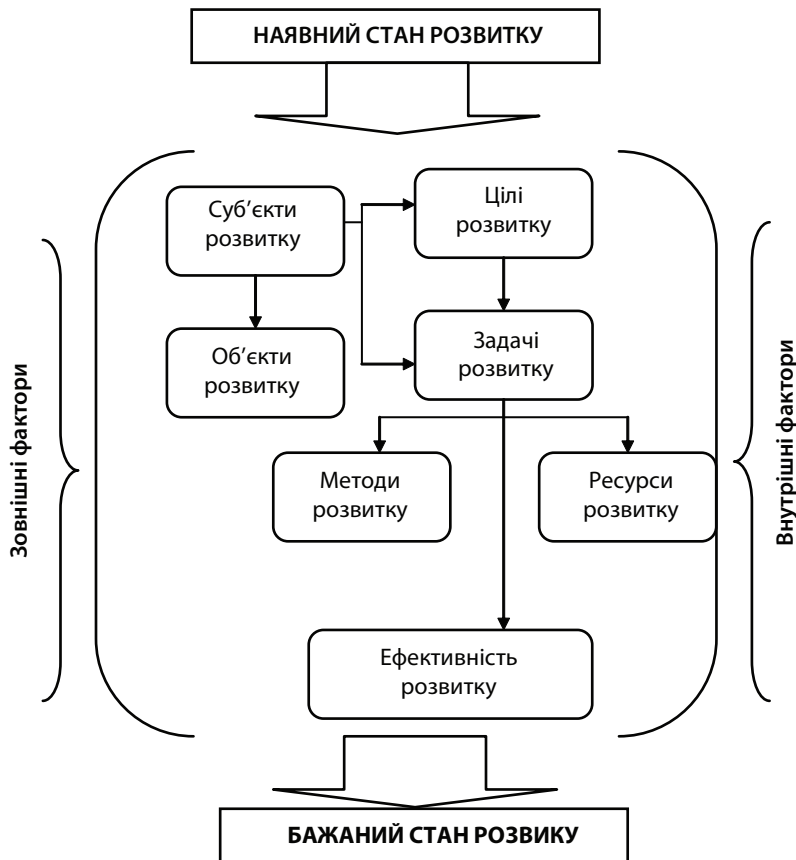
НАЯВНИЙ СТАН РОЗВИТКУ

Суб'єкти розвитку

Цілі розвитку

Об'єкти розвитку

Задачі розвитку

Методи розвитку

Ресурси розвитку

Ефективність розвитку

Зовнішні фактори

Внутрішні фактори

БАЖАНИЙ СТАН РОЗВИКУ